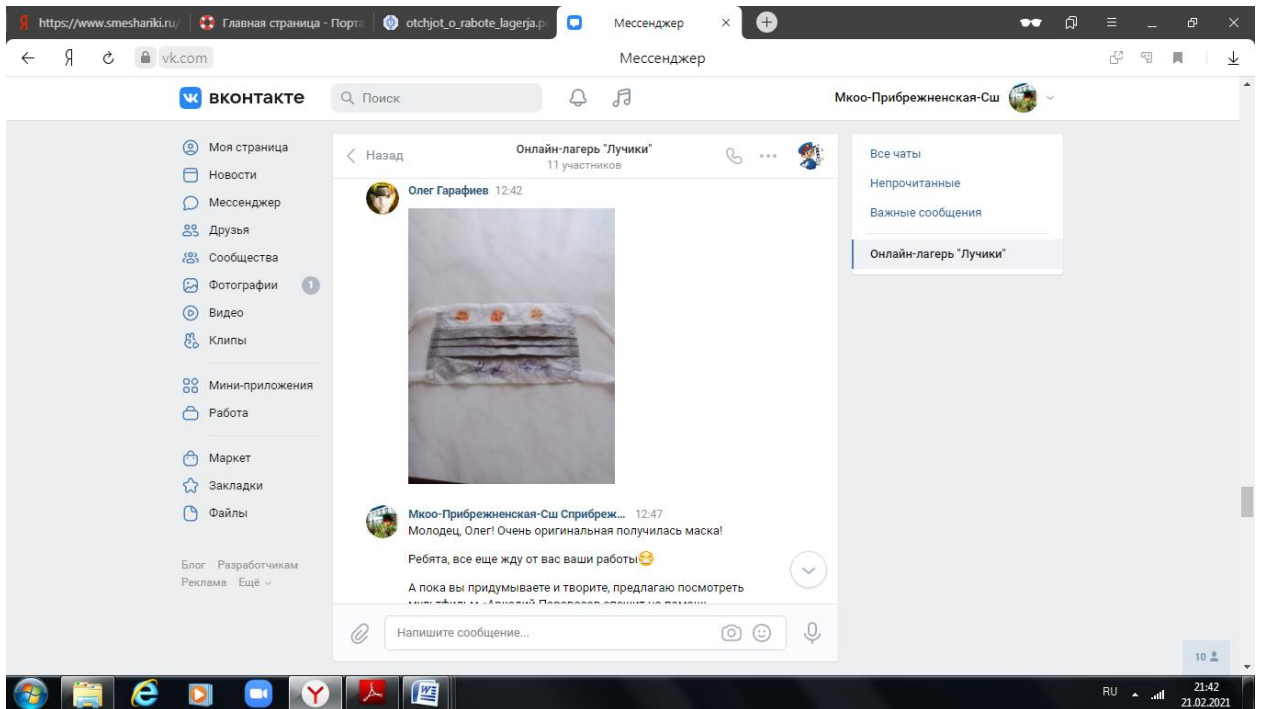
https://www.smeshariki.ru/ | Главная страница - Порта | otchjot_o_rabote_lagerja.p | Мессенджер ×

Я vk.com Мессенджер

вконтакте Поиск

Мкоо-Прибрежненская-Сш

Моя страница
Новости
Мессенджер
Друзья
Сообщества
Фотографии 1
Видео
Клипы
Мини-приложения
Работа
Маркет
Закладки
Файлы

Блог Разработчикам
Реклама Ещё

Назад Онлайн-лагерь "Лучики" 11 участников

Олег Гарафиев 12:42

Мкоо-Прибрежненская-Сш Сприбреж... 12:47
Молодец, Олег! Очень оригинальная получилась маска!

Ребята, все еще жду от вас работы😊

А пока вы придумываете и творите, предлагаю посмотреть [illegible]

Напишите сообщение...

Все чаты
Непрочитанные
Важные сообщения
Онлайн-лагерь "Лучики"

10

RU 21:42 21.02.2021